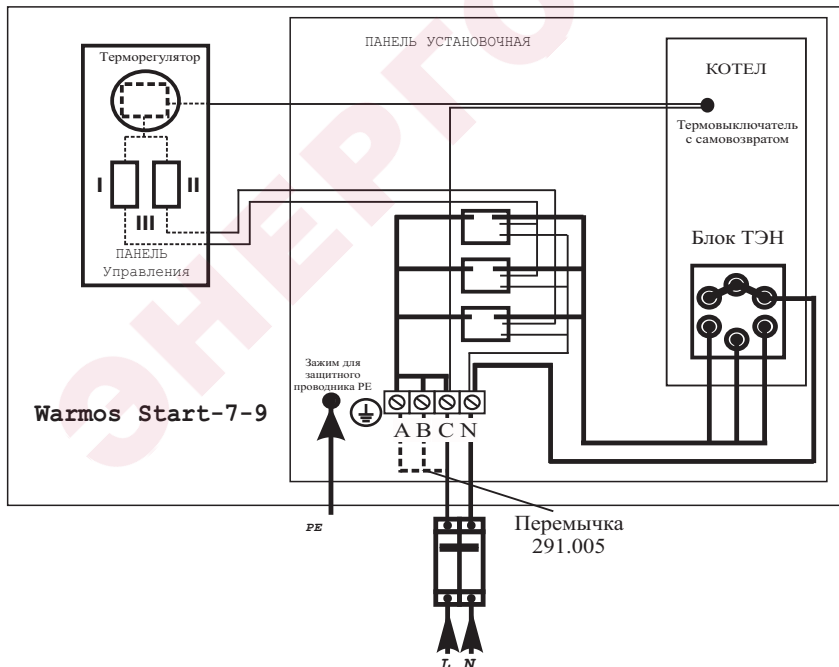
ЭНЕРГО

Терморегулятор

I II

III

ПАНЕЛЬ Управления

ПАНЕЛЬ УСТАНОВОЧНАЯ

КОТЕЛ

Термовыключатель с самовозвратом

Блок ТЭН

Зажим для защитного проводника PE

Warmos Start-7-9

A B C N

PE

Перемычка 291.005

L N